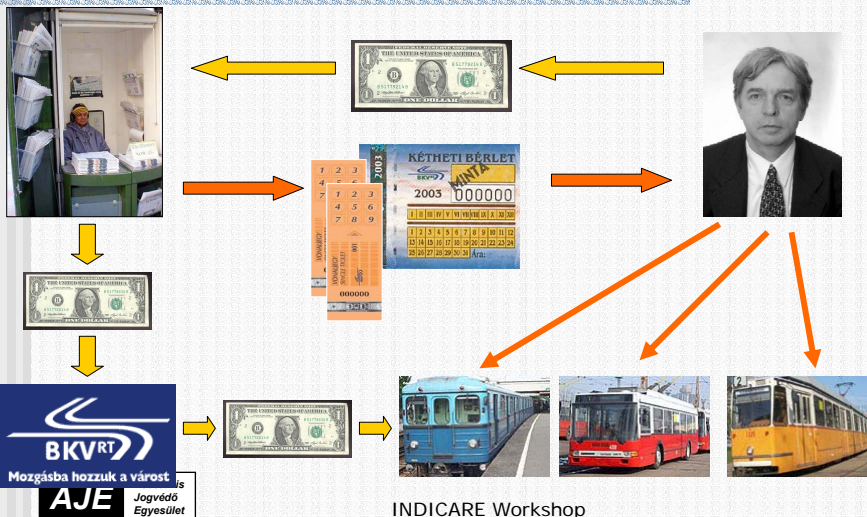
THE UNITED STATES OF AMERICA
ONE DOLLAR

1 2 3
4 5 6
7 8 9
000000

2003
KÉTHETI BÉRLET
BKV
MINTA
2003
000000
I II III IV V VI VII VIII IX X XI XII
1 2 3 4 5 6 7 8 9 10 11 12
13 14 15 16 17 18 19 20 21 22 23 24
25 26 27 28 29 30 31
Ára:

THE UNITED STATES OF AMERICA

BKV RT
Mozgásba hozzuk a várost

THE UNITED STATES OF AMERICA

AJE
is
Jogvédő
Egyesület

INDICARE Workshop